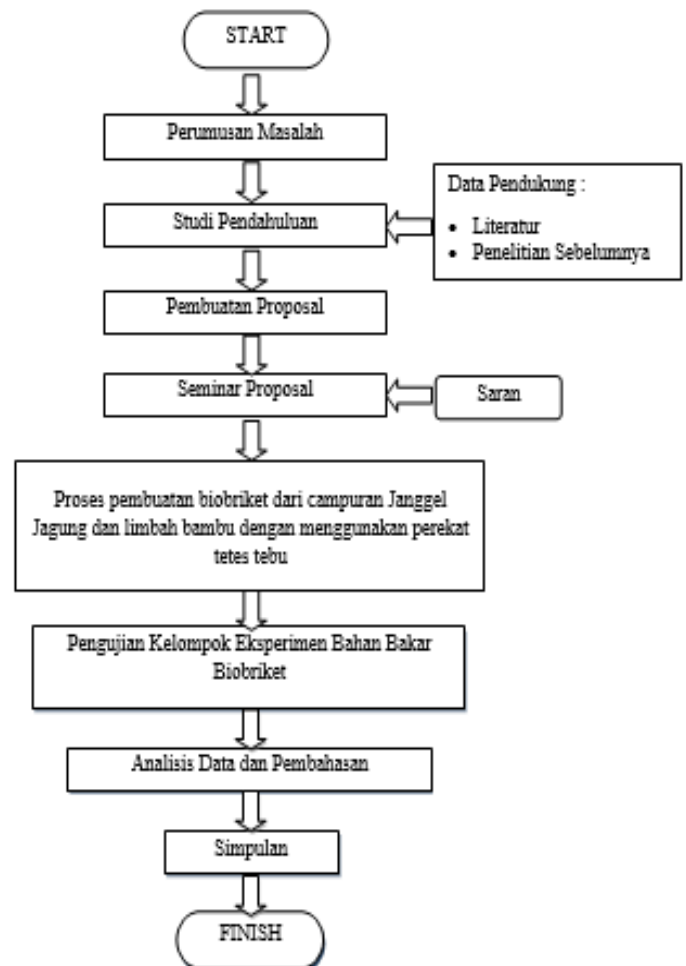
START

Perumusan Masalah

Studi Pendahuluan

Data Pendukung :

- Literatur
- Penelitian Sebelumnya

Pembuatan Proposal

Seminar Proposal

Saran

Proses pembuatan biobriket dari campuran Janggel Jagung dan limbah bambu dengan menggunakan perekat tetes tebu

Pengujian Kelompok Eksperimen Bahan Bakar Biobriket

Analisis Data dan Pembahasan

Simpulan

FINISH